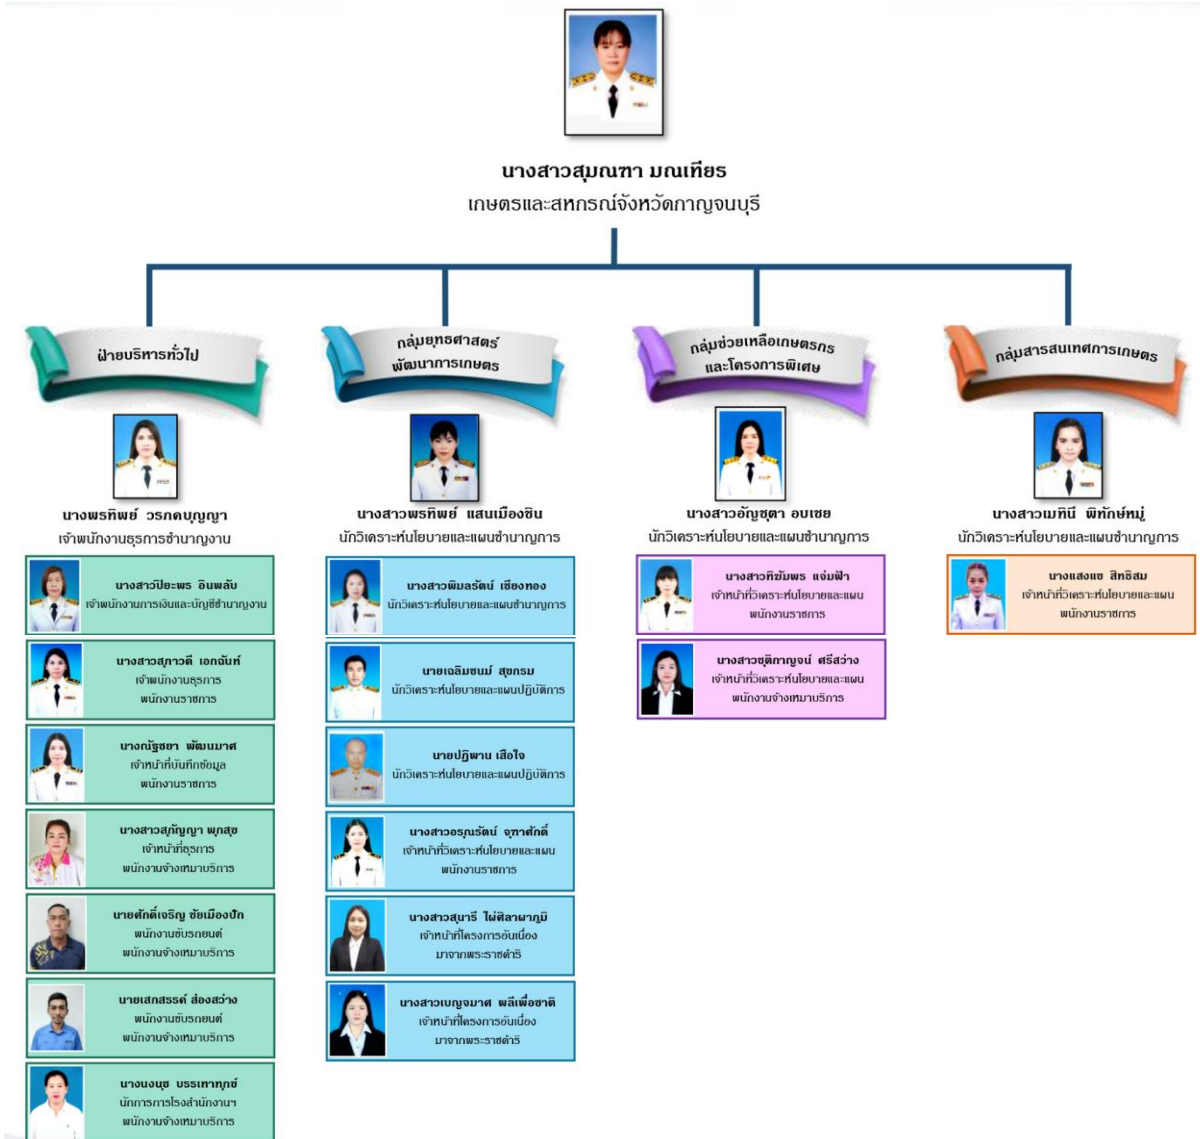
นางสาวสุมณฑา มณเฑียร
เกษตรและสหกรณ์จังหวัดกาญจนบุรี

ฝ่ายบริหารทั่วไป

นางพรทิพย์ วรภคบุญญา
เจ้าพนักงานธุรการชำนาญงาน

นางสาวปิยะพร อินพลับ
เจ้าพนักงานการเงินและบัญชีชำนาญงาน

นางสาวสุภาวดี เอกฉันท์
เจ้าพนักงานธุรการ
พนักงานราชการ

นางณัฐชยา พัฒนมาศ
เจ้าหน้าที่บันทึกข้อมูล
พนักงานราชการ

นางสาวสุกัญญา พุกสุข
เจ้าหน้าที่ธุรการ
พนักงานจ้างเหมาบริการ

นายศักดิ์เจริญ ชัยเมืองปัก
พนักงานขับรถยนต์
พนักงานจ้างเหมาบริการ

นายเสกสรรค์ ส่องสว่าง
พนักงานขับรถยนต์
พนักงานจ้างเหมาบริการ

นางนงนุช บรรเทาทุกข์
นักการภารโรงสำนักงาน
พนักงานจ้างเหมาบริการ

กลุ่มยุทธศาสตร์
พัฒนาการเกษตร

นางสาวพรทิพย์ แสนเมืองชิน
นักวิเคราะห์นโยบายและแผนชำนาญการ

นางสาวพิมลรัตน์ เชียงทอง
นักวิเคราะห์นโยบายและแผนชำนาญการ

นายเฉลิมชนม์ สุขกรม
นักวิเคราะห์นโยบายและแผนปฏิบัติการ

นายปฏิพาน เสือใจ
นักวิเคราะห์นโยบายและแผนปฏิบัติการ

นางสาวอรุณรัตน์ จุฑาศักดิ์
เจ้าหน้าที่วิเคราะห์นโยบายและแผน
พนักงานราชการ

นางสาวสุนารี ไผ่ศิลาผาภูมิ
เจ้าหน้าที่โครงการอันเนื่อง
มาจากพระราชดำริ

นางสาวเบญจมาศ พลีเพื่อชาติ
เจ้าหน้าที่โครงการอันเนื่อง
มาจากพระราชดำริ

กลุ่มช่วยเหลือเกษตรกร
และโครงการพิเศษ

นางสาวอัญชุตา อบเชย
นักวิเคราะห์นโยบายและแผนชำนาญการ

นางสาวทิชัมพร แจ่มฟ้า
เจ้าหน้าที่วิเคราะห์นโยบายและแผน
พนักงานราชการ

นางสาวชุติกาญจน์ ศรีสว่าง
เจ้าหน้าที่วิเคราะห์นโยบายและแผน
พนักงานจ้างเหมาบริการ

กลุ่มสารสนเทศการเกษตร

นางสาวเมทินี พิทักษ์หมู่
นักวิเคราะห์นโยบายและแผนชำนาญการ

นางแสงแข สิทธิสม
เจ้าหน้าที่วิเคราะห์นโยบายและแผน
พนักงานราชการ